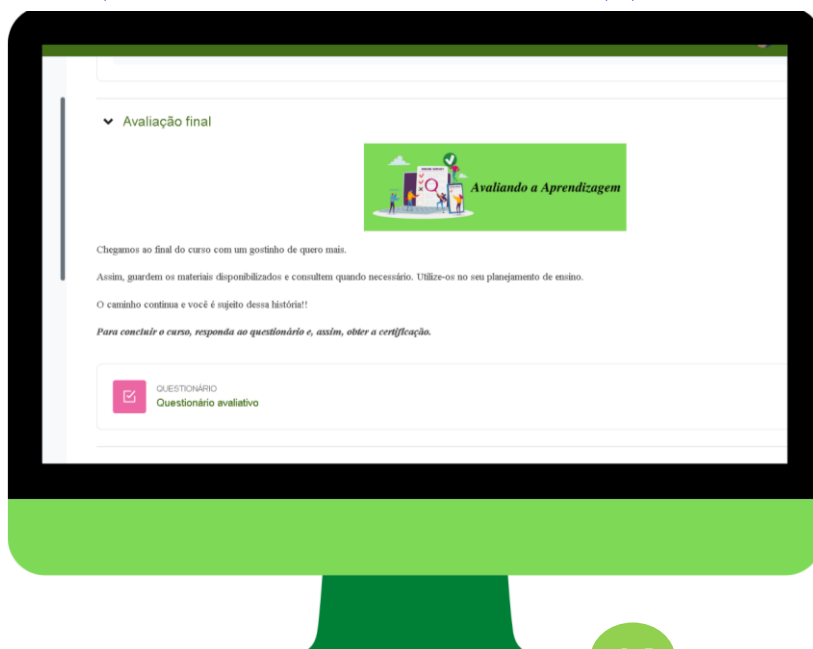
Avaliação final

Avaliando a Aprendizagem

Chegamos ao final do curso com um gostinho de quero mais.

Assim, guardem os materiais disponibilizados e consultem quando necessário. Utilize-os no seu planejamento de ensino.

O caminho continua e você é sujeito dessa história!!

*Para concluir o curso, responda ao questionário e, assim, obter a certificação.*

QUESTIONÁRIO
Questionário avaliativo